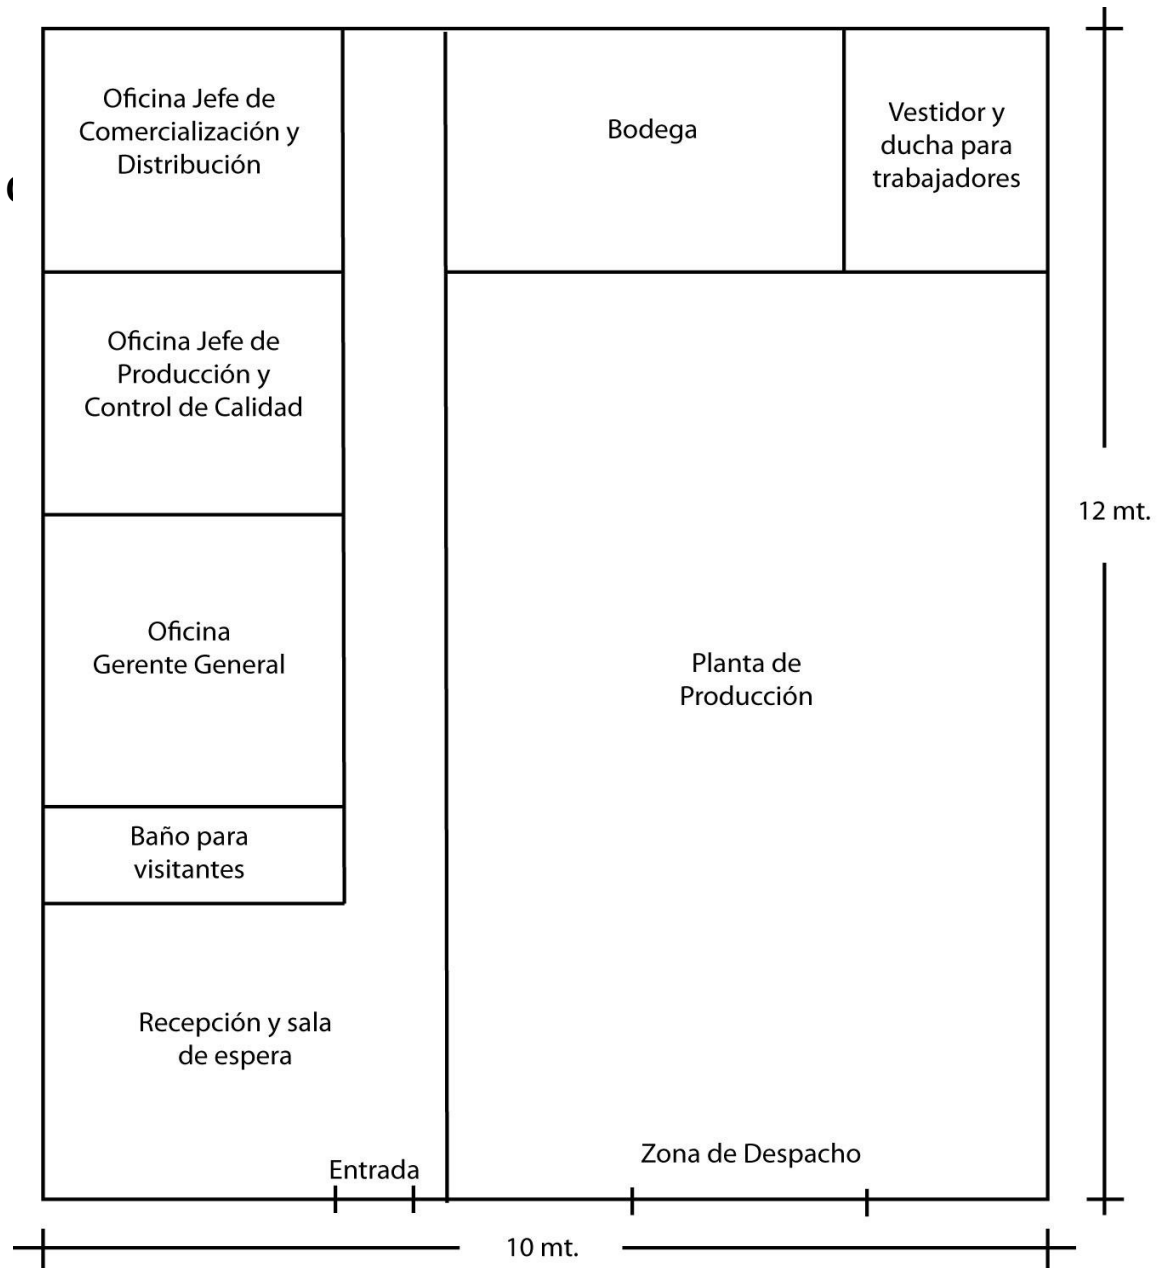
Oficina Jefe de Comercialización y Distribución

Bodega

Vestidor y ducha para trabajadores

Oficina Jefe de Producción y Control de Calidad

12 mt.

Oficina Gerente General

Planta de Producción

Baño para visitantes

Recepción y sala de espera

Entrada

Zona de Despacho

10 mt.